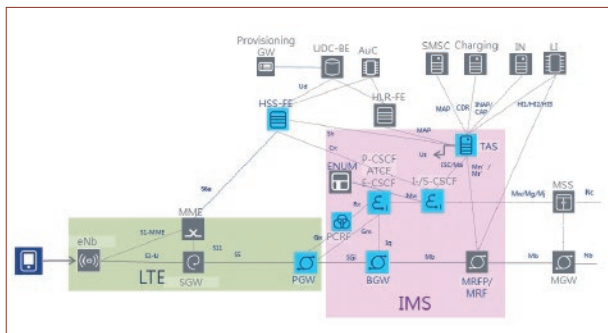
Provisioning GW
UDC-BE
AuC
SMSC
Charging
IN
LI
Ud
HSS-FE
HLR-FE
MAP
CDR
INAP/CAP
HI1/HI2/HI3
Sh
MAP
TAS
Cx
Ut
ISC/Ma
Mr/Mr'
P-CSCF
ATCF
E-CSCF
I-/S-CSCF
ENUM
Mw
Mw/Mg/Mj
MSS
Nc
S6a
MME
S1-MME
eNb
S1-U
S11
S5
Gx
PCRF
Gm
Rx
Iq
SGi
Mb
Mb
Nb
LTE
SGW
PGW
BGW
IMS
MRFP/MRF
MGW